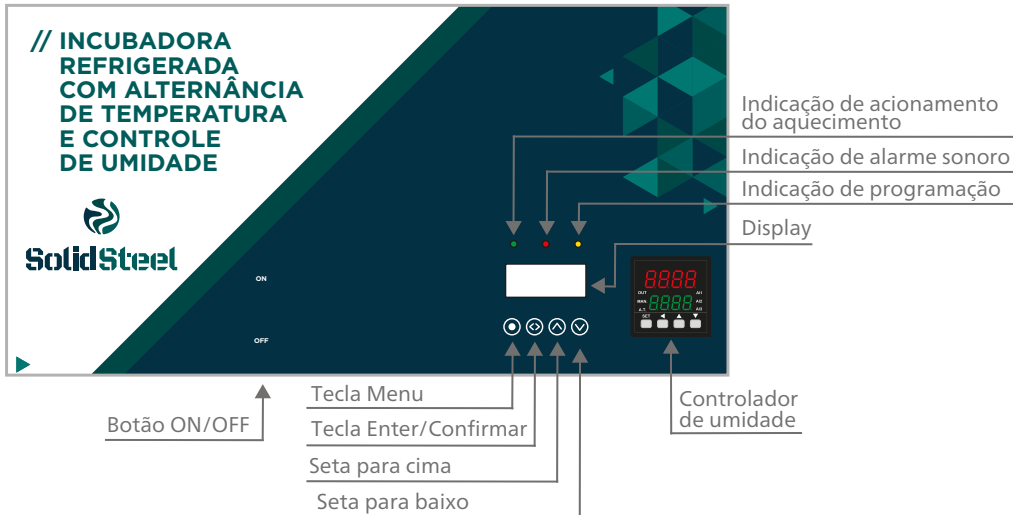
// INCUBADORA REFRIGERADA COM ALTERNÂNCIA DE TEMPERATURA E CONTROLE DE UMIDADE

SolidSteel

ON

OFF

Indicação de acionamento do aquecimento

Indicação de alarme sonoro

Indicação de programação

Display

8888

OUT
MAN
A-T

8888

AH
AU
AO

SET

Controlador de umidade

Tecla Menu

Botão ON/OFF

Tecla Enter/Confirmar

Seta para cima

Seta para baixo